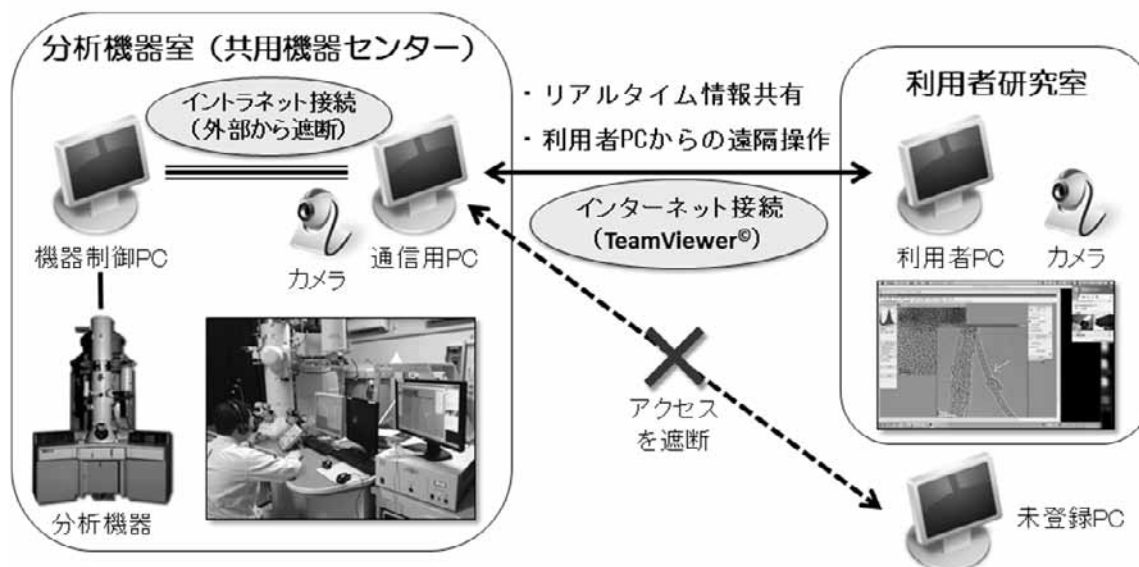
分析機器室（共用機器センター）

イントラネット接続
（外部から遮断）

機器制御PC

カメラ

通信用PC

分析機器

・リアルタイム情報共有
・利用者PCからの遠隔操作

インターネット接続
（TeamViewer©）

アクセス
を遮断

利用者研究室

利用者PC

カメラ

未登録PC